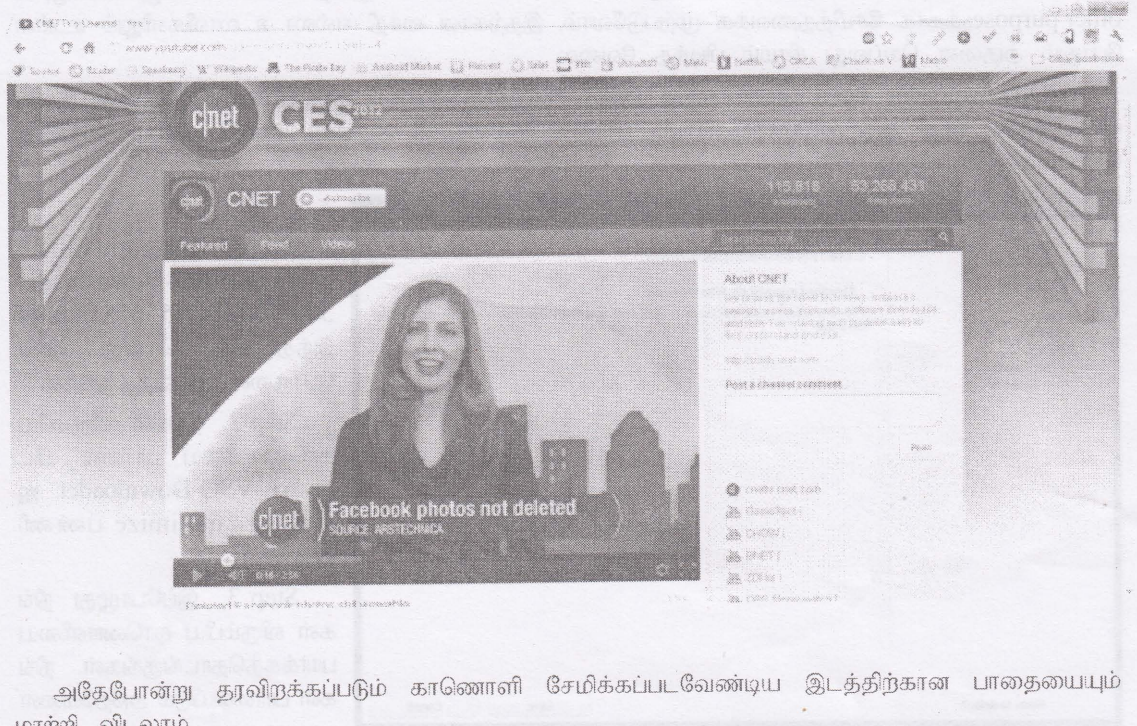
CNET's Channel
www.youtube.com
cnet CES
CNET
115,818
93,266,431
Featured
Feed
Videos
About CNET
Post a channel comment
Post
cnet Facebook photos not deleted
SOURCE: ARSTECHNICA
CNET
cnettv.com

அதேபோன்று தரவிறக்கப்படும் காணொளி சேமிக்கப்படவேண்டிய இடத்திற்கான பாதையையும் மாற்றி விடலாம்.